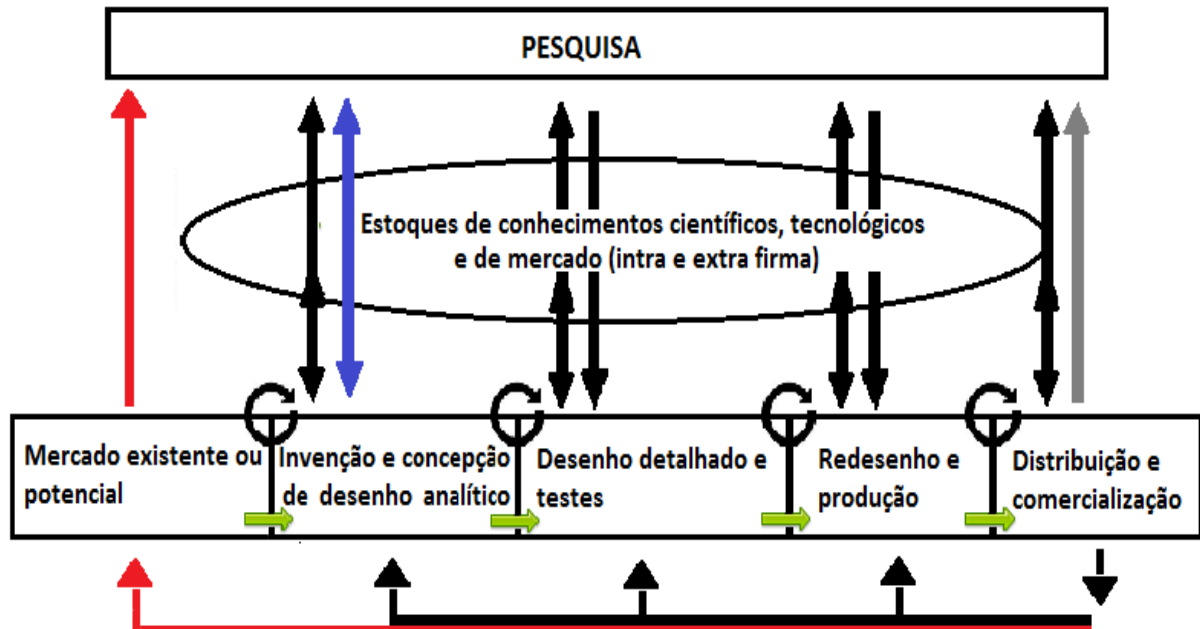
PESQUISA

Estoques de conhecimentos científicos, tecnológicos e de mercado (intra e extra firma)

Mercado existente ou potencial

Invenção e concepção de desenho analítico

Desenho detalhado e testes

Redesenho e produção

Distribuição e comercialização